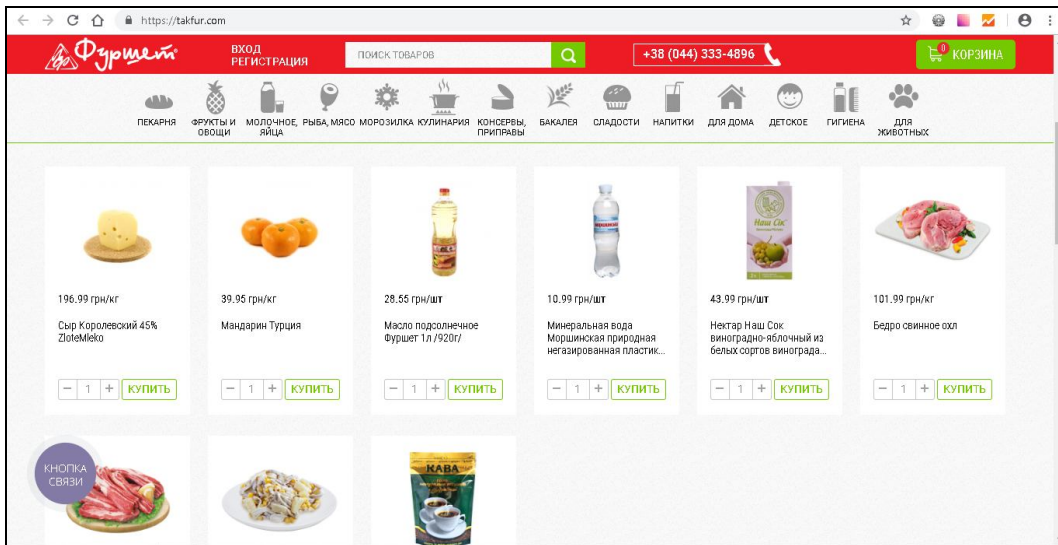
https://takfur.com

Фуршет

ВХОД
РЕГИСТРАЦИЯ

ПОИСК ТОВАРОВ

+38 (044) 333-4896

0 КОРЗИНА

ПЕКАРНЯ
ФРУКТЫ И ОВОЩИ
МОЛОЧНОЕ, ЯЙЦА
РЫБА, МЯСО
МОРОЗИЛКА
КУЛИНАРИЯ
КОНСЕРВЫ, ПРИПРАВЫ
БАКАЛЕЯ
СЛАДОСТИ
НАПИТКИ
ДЛЯ ДОМА
ДЕТСКОЕ
ГИГИЕНА
ДЛЯ ЖИВОТНЫХ

196.99 грн/кг
Сыр Королевский 45% ZloteMleko
− 1 + КУПИТЬ

39.95 грн/кг
Мандарин Турция
− 1 + КУПИТЬ

28.55 грн/шт
Масло подсолнечное Фуршет 1л /920г/
− 1 + КУПИТЬ

10.99 грн/шт
Минеральная вода Моршинская природная негазированная пластик...
− 1 + КУПИТЬ

43.99 грн/шт
Нектар Наш Сок виноградно-яблочный из белых сортов винограда...
− 1 + КУПИТЬ

101.99 грн/кг
Бедро свиное охл
− 1 + КУПИТЬ

КНОПКА СВЯЗИ

КАВА